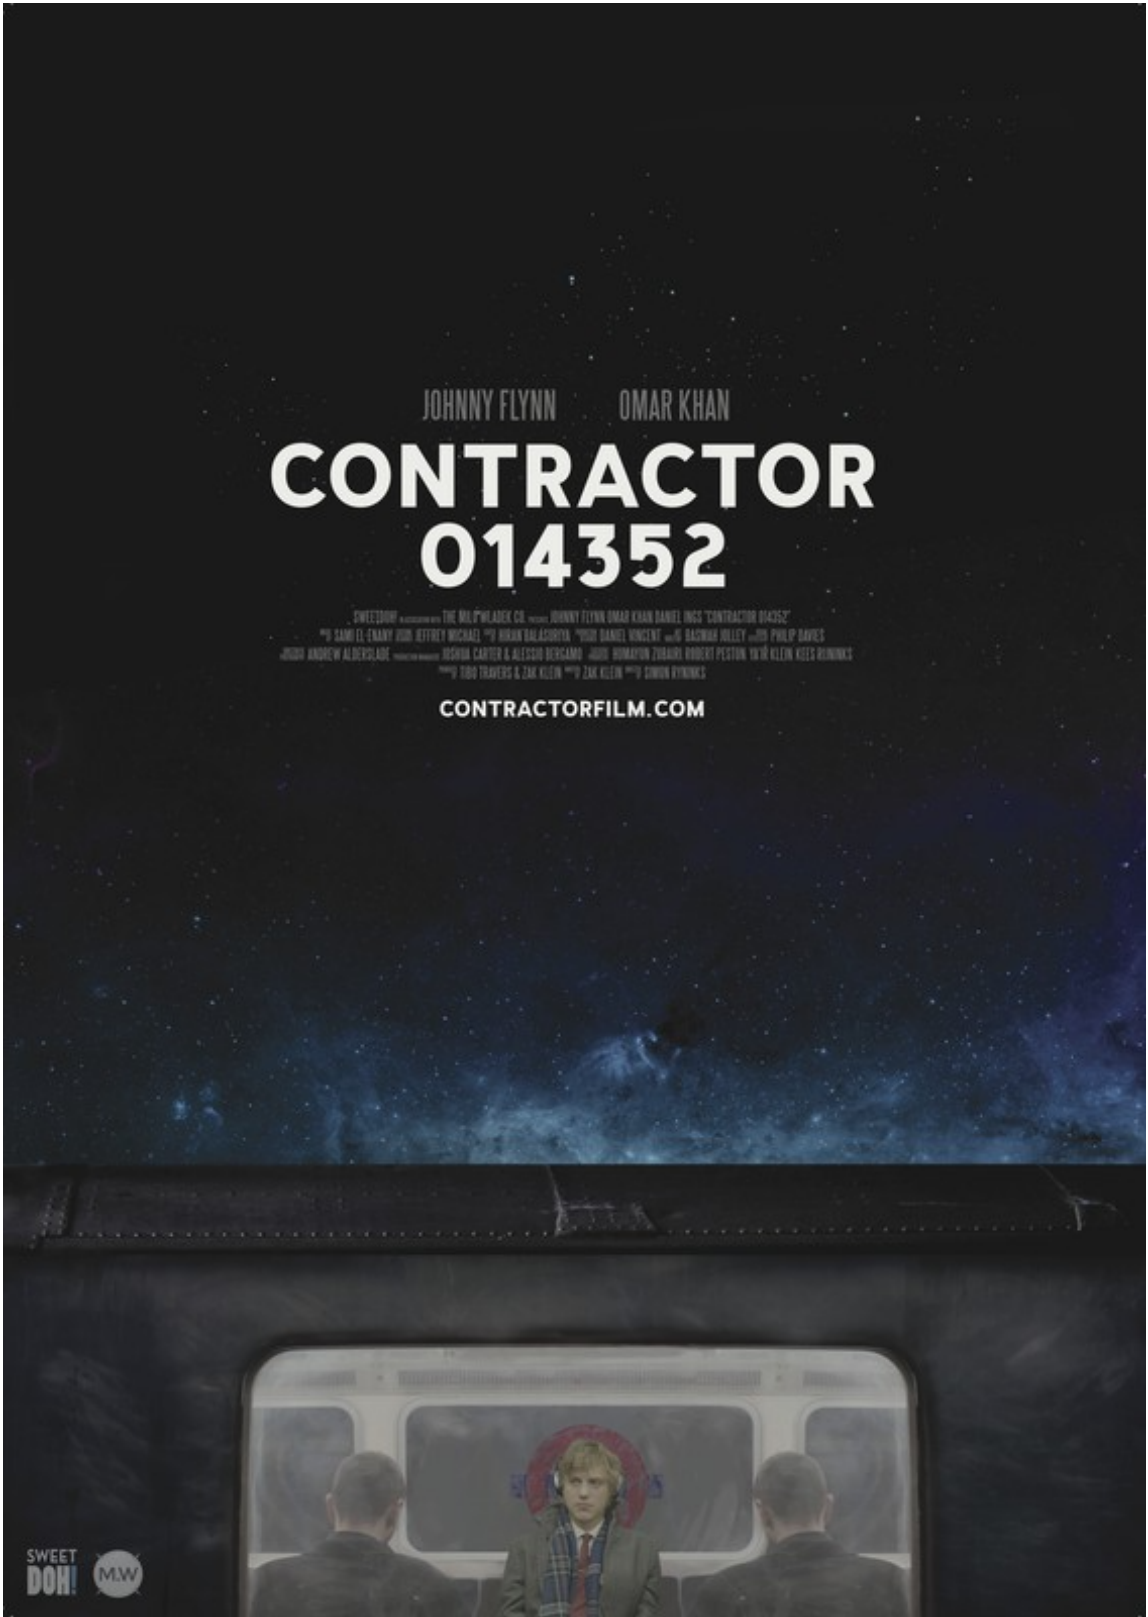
JOHNNY FLYNN OMAR KHAN

CONTRACTOR 014352

SWEETDOH! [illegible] THE MILIWLADEK CO. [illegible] JOHNNY FLYNN OMAR KHAN DANIEL INGS "CONTRACTOR 014352" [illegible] SAMI EL-ENANY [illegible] JEFFREY MICHAEL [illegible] HIRAN BALASURIYA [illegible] DANIEL VINCENT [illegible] BASMAH HILLEY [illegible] PHILIP DAVIES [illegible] ANDREW ALDERSLADE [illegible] JOSHUA CARTER & ALESSIO BERGAMO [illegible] HUMAYUN ZUBAIRI ROBERT PESTON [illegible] KLEIN KEES RIJNINKS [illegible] TIBO TRAVERS & ZAK KLEIN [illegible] ZAK KLEIN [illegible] SIMON RIJNINKS

CONTRACTORFILM.COM

SWEET DOH!

M.W